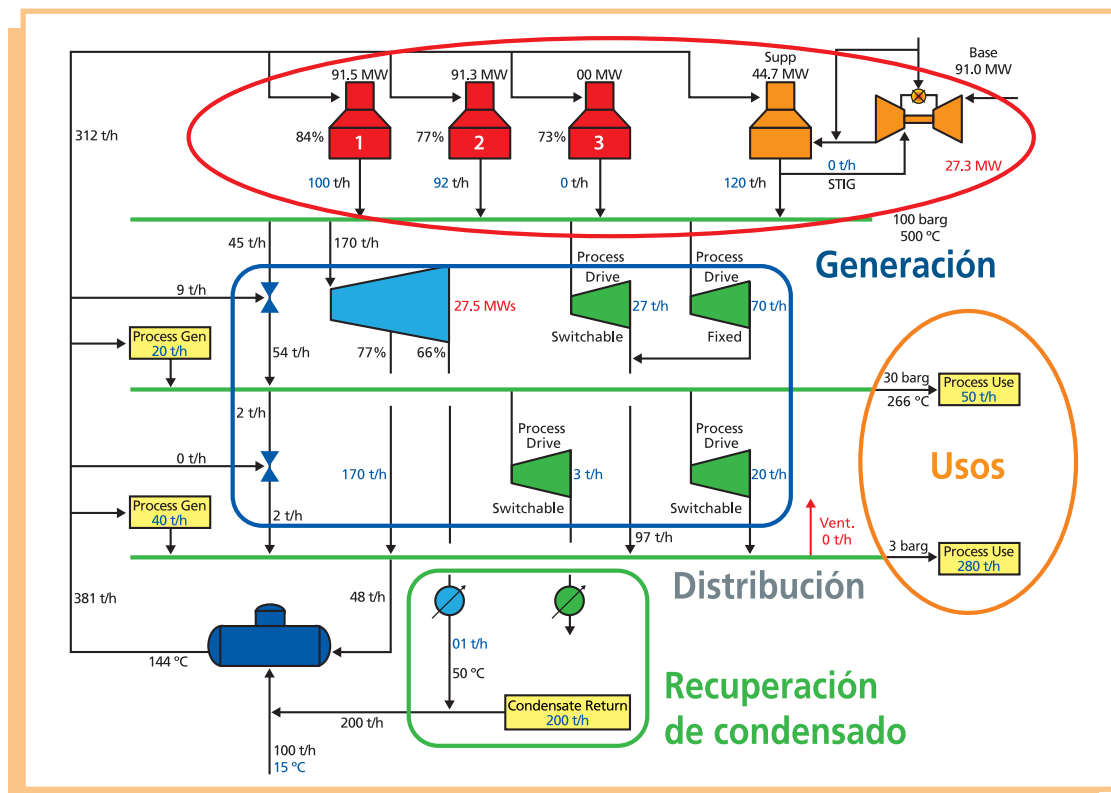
Supp 44.7 MW

Base 91.0 MW

91.5 MW

91.3 MW

00 MW

312 t/h

84%

1

77%

2

73%

3

100 t/h

92 t/h

0 t/h

120 t/h

0 t/h

STIG

27.3 MW

100 barg
500 ºC

45 t/h

170 t/h

Generación

Process Drive

Process Drive

9 t/h

27.5 MWs

27 t/h

70 t/h

Process Gen
20 t/h

54 t/h

77%

66%

Switchable

Fixed

30 barg
266 ºC

Process Use
50 t/h

2 t/h

Process Drive

Process Drive

0 t/h

170 t/h

3 t/h

20 t/h

Usos

Process Gen
40 t/h

2 t/h

Switchable

Switchable

Vent.
0 t/h

97 t/h

3 barg

Process Use
280 t/h

381 t/h

48 t/h

Distribución

01 t/h

144 ºC

50 ºC

Condensate Return
200 t/h

Recuperación de condensado

200 t/h

100 t/h
15 ºC